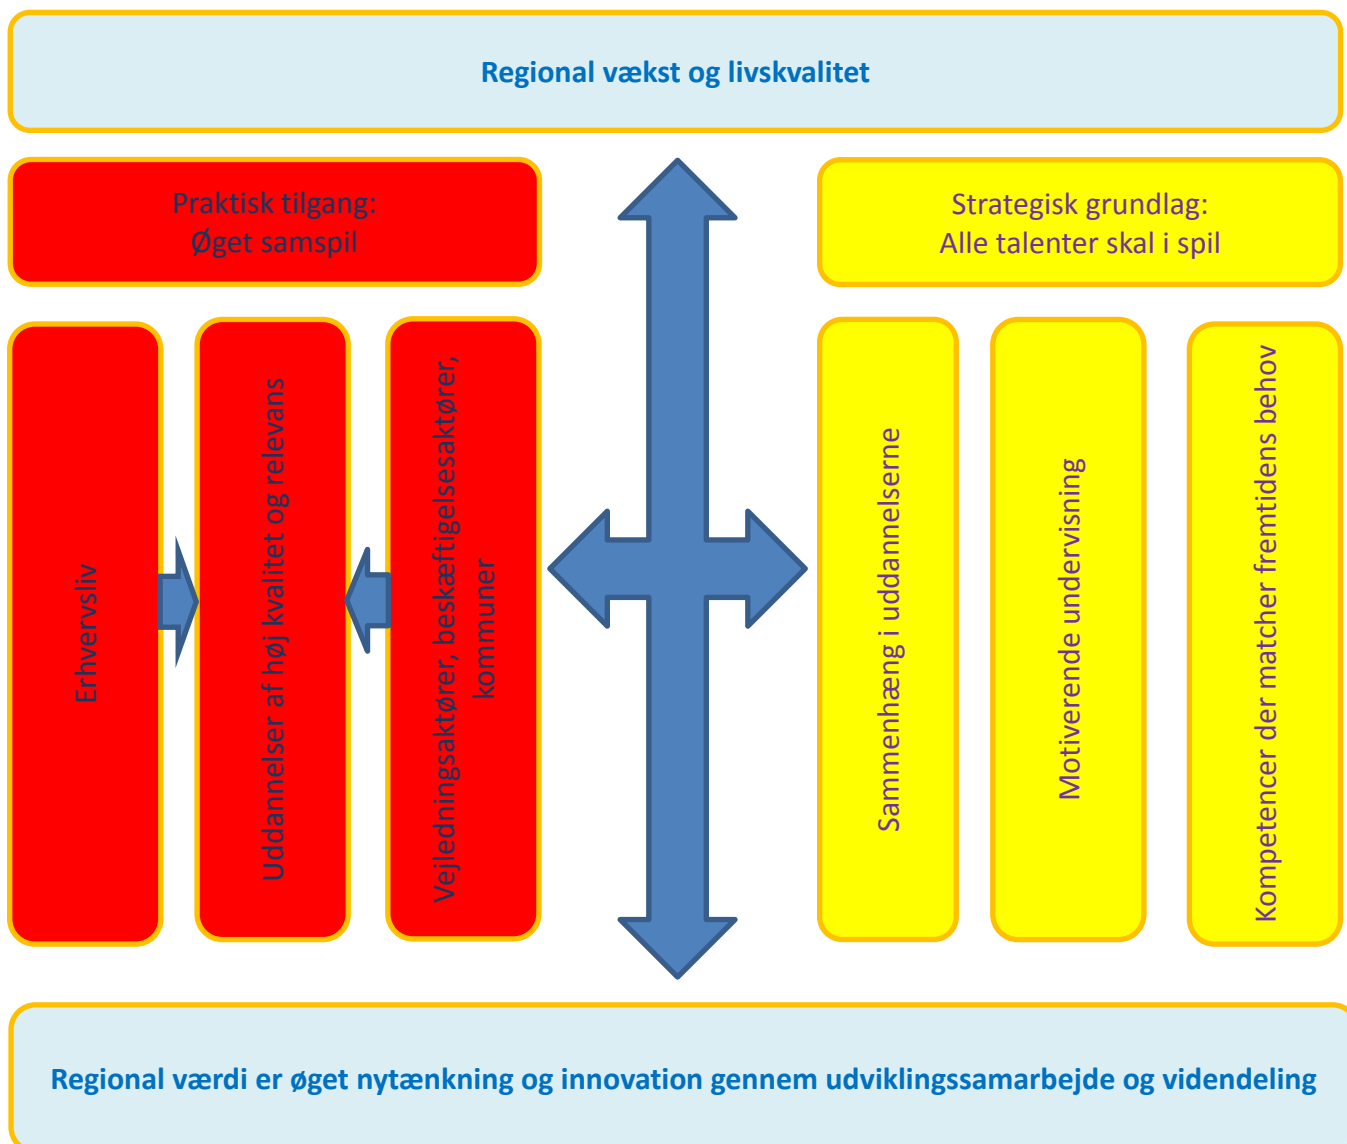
Regional vækst og livskvalitet

Praktisk tilgang:
Øget samspil

Strategisk grundlag:
Alle talenter skal i spil

Erhvervsliv

Uddannelser af høj kvalitet og relevans

Vejledningsaktører, beskæftigelsesaktører, kommuner

Sammenhæng i uddannelserne

Motiverende undervisning

Kompetencer der matcher fremtidens behov

Regional værdi er øget nytænkning og innovation gennem udviklingssamarbejde og videndeling